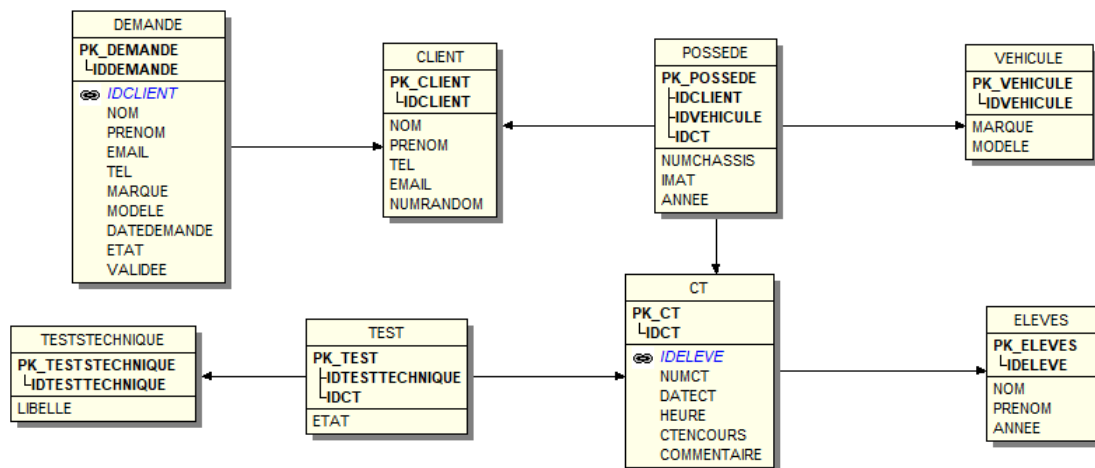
DEMANDE
PK_DEMANDE
IDDEMANDE
IDCLIENT
NOM
PRENOM
EMAIL
TEL
MARQUE
MODELE
DATEDEMANDE
ETAT
VALIDEE

CLIENT
PK_CLIENT
IDCLIENT
NOM
PRENOM
TEL
EMAIL
NUMRANDOM

POSSEDE
PK_POSSEDE
IDCLIENT
IDVEHICULE
IDCT
NUMCHASSIS
IMAT
ANNEE

VEHICULE
PK_VEHICULE
IDVEHICULE
MARQUE
MODELE

TESTSTECHNIQUE
PK_TESTSTECHNIQUE
IDTESTTECHNIQUE
LIBELLE

TEST
PK_TEST
IDTESTTECHNIQUE
IDCT
ETAT

CT
PK_CT
IDCT
IDELEVE
NUMCT
DATECT
HEURE
CTENCOURS
COMMENTAIRE

ELEVES
PK_ELEVES
IDELEVE
NOM
PRENOM
ANNEE